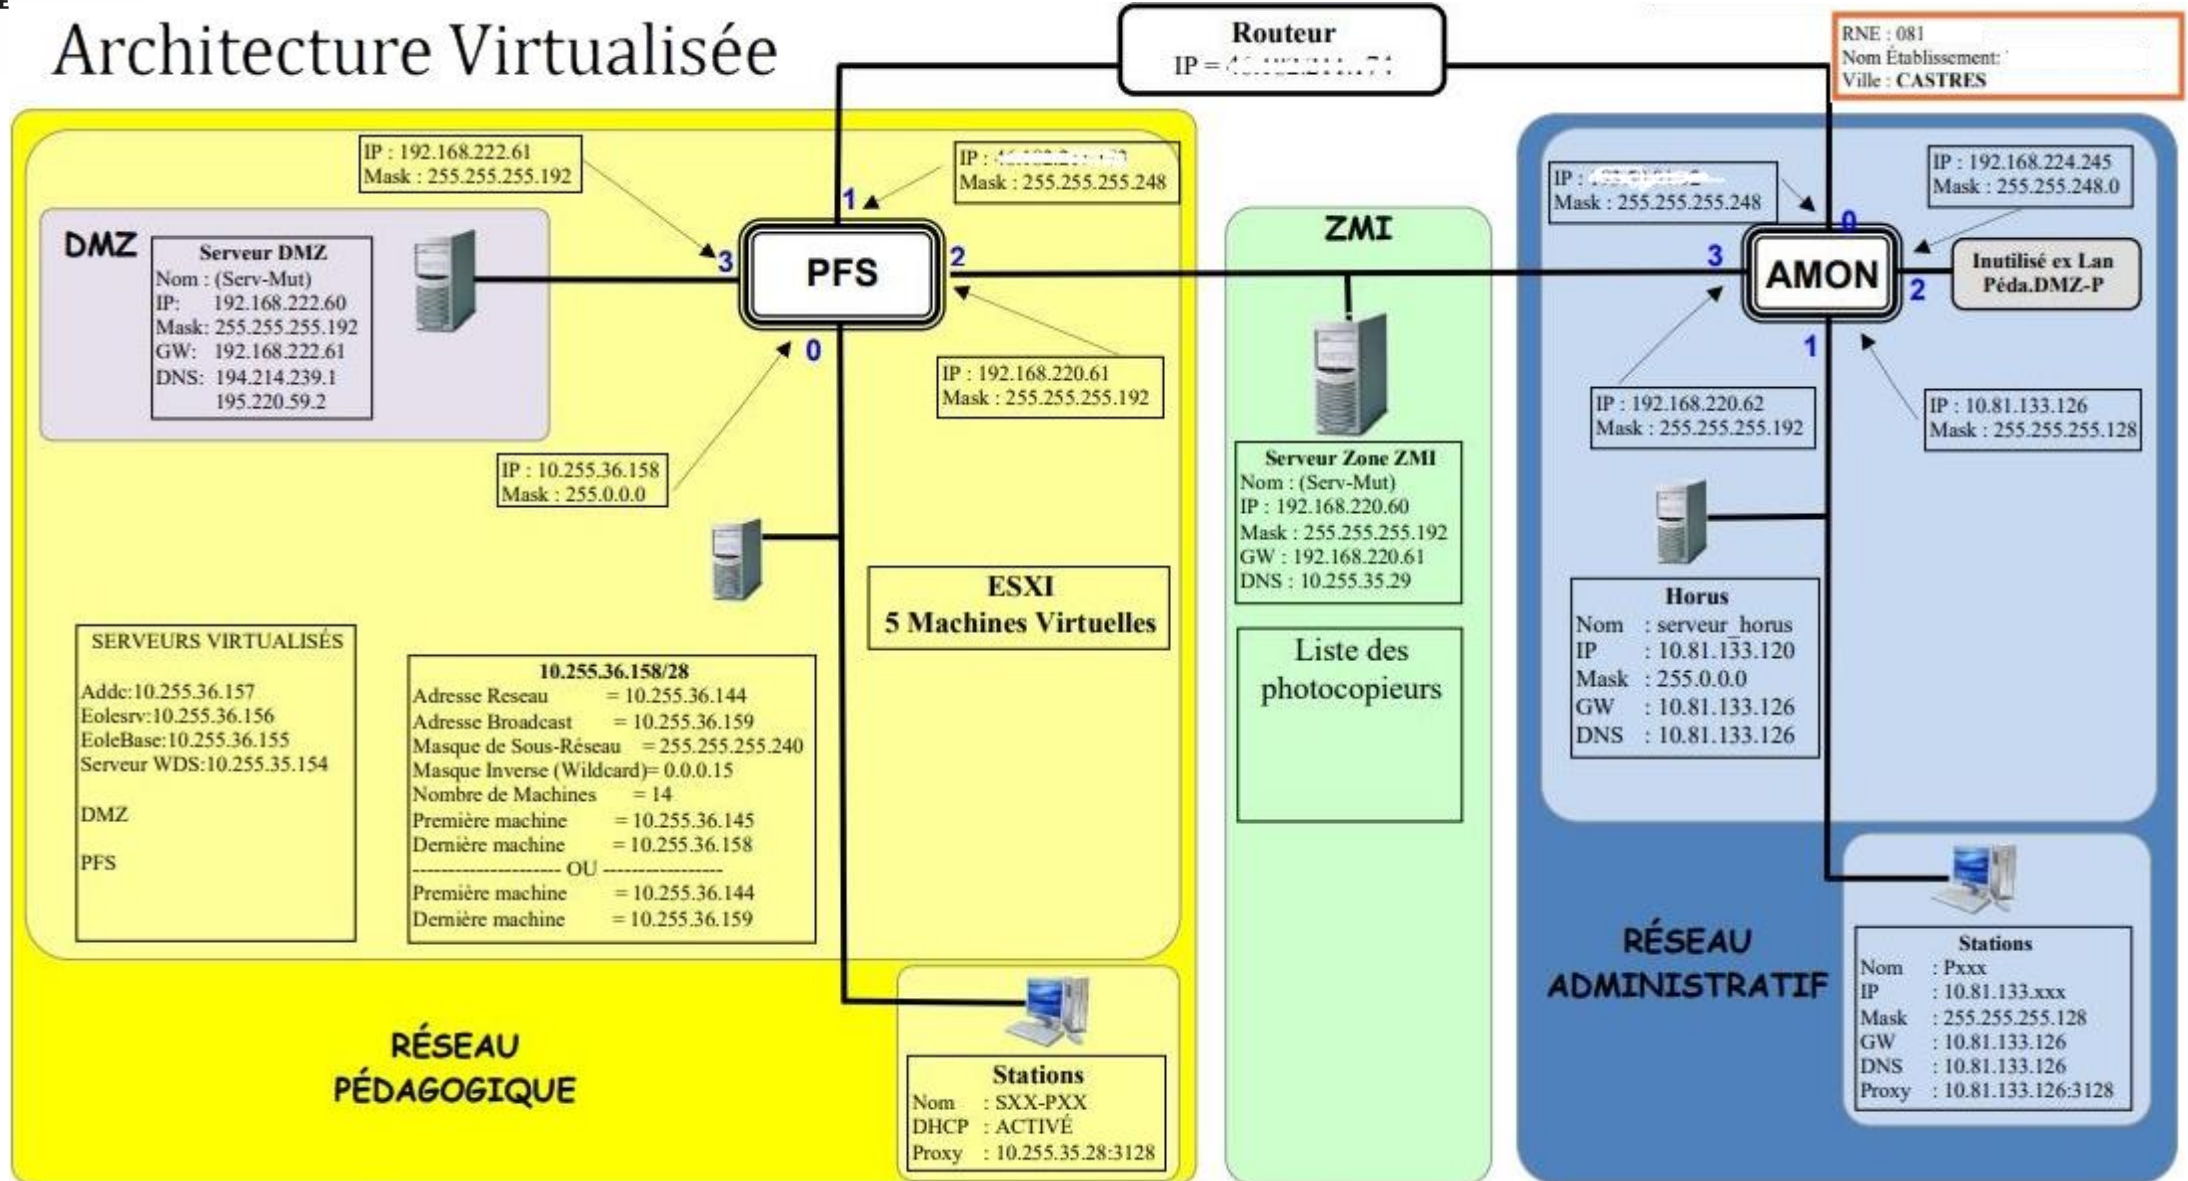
Architecture Virtualisée

Routeur
IP = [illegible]

RNE : 081
Nom Établissement: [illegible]
Ville : CASTRES

IP : 192.168.222.61
Mask : 255.255.255.192

IP : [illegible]
Mask : 255.255.255.248

1

3 PFS 2

0

DMZ

Serveur DMZ
Nom : (Serv-Mut)
IP: 192.168.222.60
Mask: 255.255.255.192
GW: 192.168.222.61
DNS: 194.214.239.1
195.220.59.2

IP : 192.168.220.61
Mask : 255.255.255.192

IP : 10.255.36.158
Mask : 255.0.0.0

ESXI
5 Machines Virtuelles

SERVEURS VIRTUALISÉS

Addc:10.255.36.157
Eolesrv:10.255.36.156
EoleBase:10.255.36.155
Serveur WDS:10.255.35.154

DMZ

PFS

10.255.36.158/28
Adresse Reseau = 10.255.36.144
Adresse Broadcast = 10.255.36.159
Masque de Sous-Réseau = 255.255.255.240
Masque Inverse (Wildcard)= 0.0.0.15
Nombre de Machines = 14
Première machine = 10.255.36.145
Dernière machine = 10.255.36.158
-------------------- OU ----------------
Première machine = 10.255.36.144
Dernière machine = 10.255.36.159

Stations
Nom : SXX-PXX
DHCP : ACTIVÉ
Proxy : 10.255.35.28:3128

RÉSEAU
PÉDAGOGIQUE

ZMI

Serveur Zone ZMI
Nom : (Serv-Mut)
IP : 192.168.220.60
Mask : 255.255.255.192
GW : 192.168.220.61
DNS : 10.255.35.29

Liste des photocopieurs

IP : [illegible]
Mask : 255.255.255.248

IP : 192.168.224.245
Mask : 255.255.248.0

0

3 AMON 2

Inutilisé ex Lan Péda.DMZ-P

1

IP : 192.168.220.62
Mask : 255.255.255.192

IP : 10.81.133.126
Mask : 255.255.255.128

Horus
Nom : serveur_horus
IP : 10.81.133.120
Mask : 255.0.0.0
GW : 10.81.133.126
DNS : 10.81.133.126

RÉSEAU
ADMINISTRATIF

Stations
Nom : Pxxx
IP : 10.81.133.xxx
Mask : 255.255.255.128
GW : 10.81.133.126
DNS : 10.81.133.126
Proxy : 10.81.133.126:3128